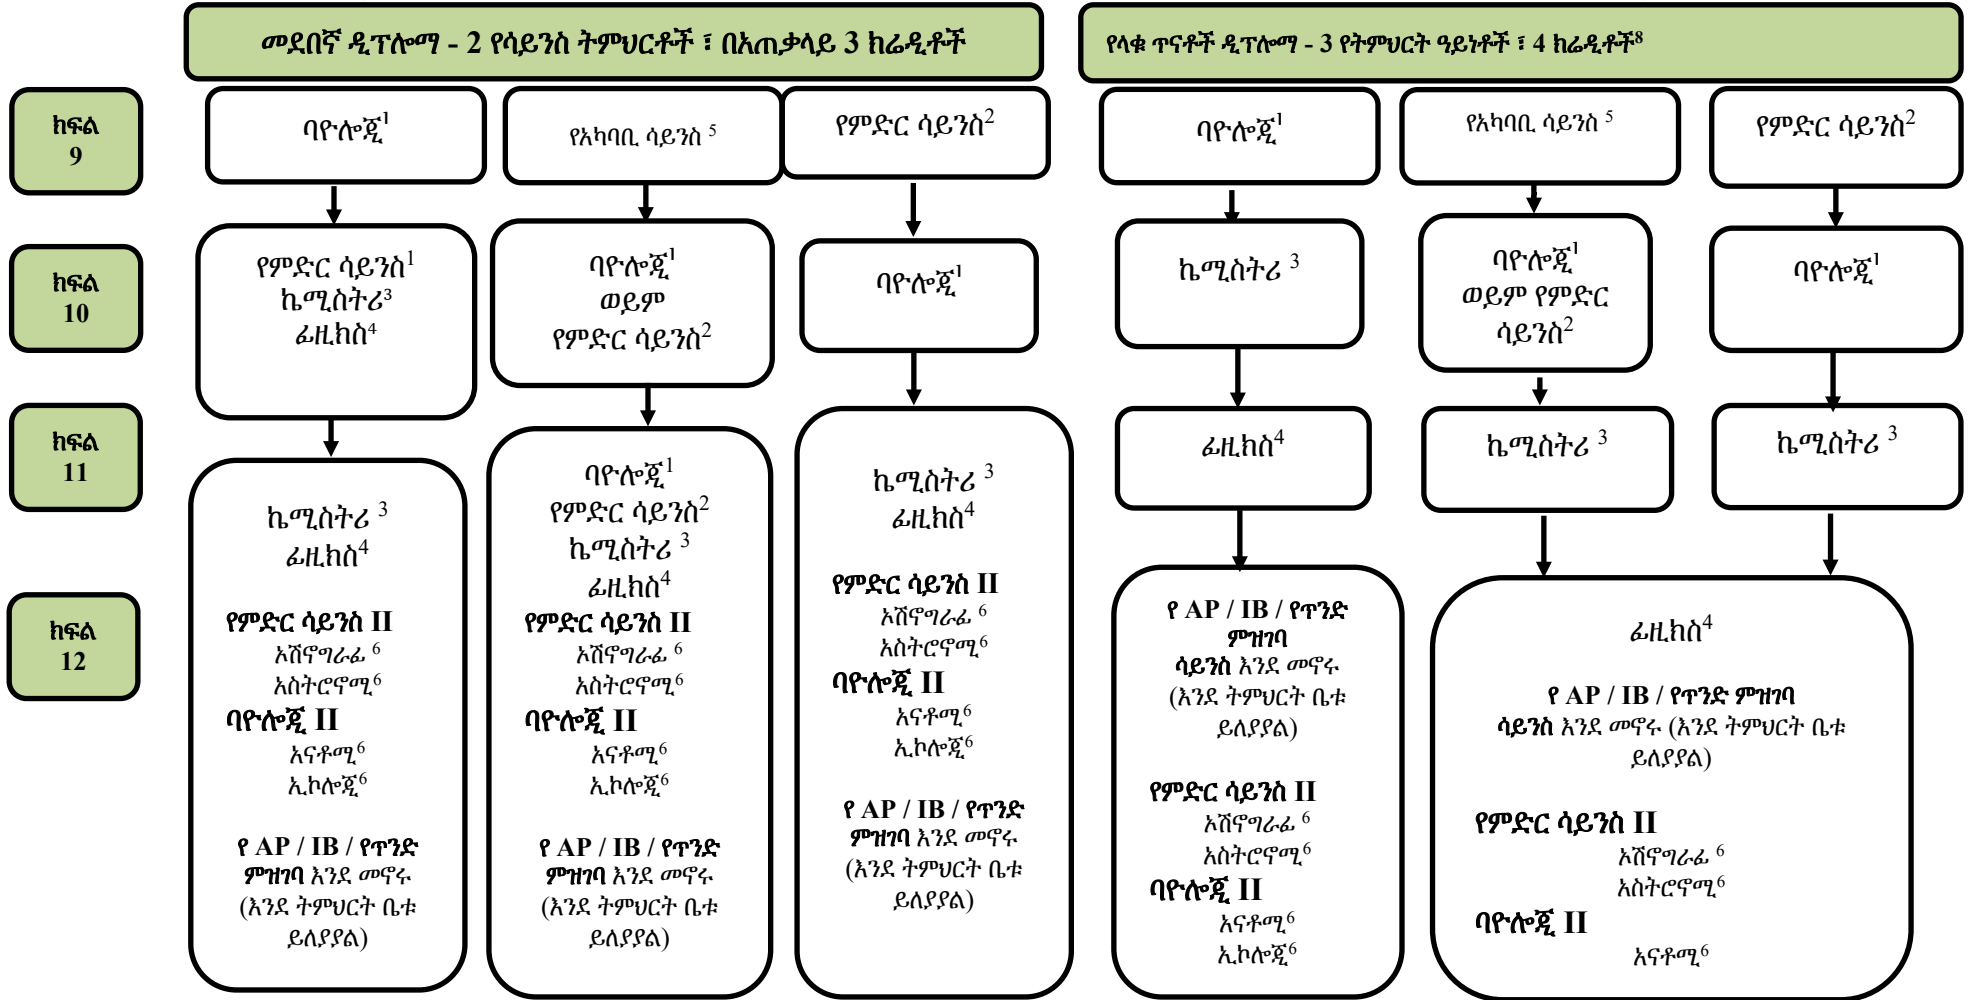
መደበኛ ዲፕሎማ - 2 የሳይንስ ትምህርቶች ፣ በአጠቃላይ 3 ክሬዲቶች

የላቁ ጥናቶች ዲፕሎማ - 3 የትምህርት ዓይነቶች ፣ 4 ክሬዲቶች$^8$

ክፍል 9

ክፍል 10

ክፍል 11

ክፍል 12

ባዮሎጂ$^1$

የምድር ሳይንስ$^1$
ኬሚስትሪ$^3$
ፊዚክስ$^4$

ኬሚስትሪ $^3$
ፊዚክስ$^4$

የምድር ሳይንስ II
ኦሽኖግራፊ $^6$
አስትሮኖሚ$^6$
ባዮሎጂ II
አናቶሚ$^6$
ኢኮሎጂ$^6$

የ AP / IB / የጥንድ ምዝገባ እንደ መኖሩ (እንደ ትምህርት ቤቱ ይለያያል)

የአካባቢ ሳይንስ $^5$

ባዮሎጂ$^1$
ወይም
የምድር ሳይንስ$^2$

ባዮሎጂ$^1$
የምድር ሳይንስ$^2$
ኬሚስትሪ $^3$
ፊዚክስ$^4$
የምድር ሳይንስ II
ኦሽኖግራፊ $^6$
አስትሮኖሚ$^6$
ባዮሎጂ II
አናቶሚ$^6$
ኢኮሎጂ$^6$

የ AP / IB / የጥንድ ምዝገባ እንደ መኖሩ (እንደ ትምህርት ቤቱ ይለያያል)

የምድር ሳይንስ$^2$

ባዮሎጂ$^1$

ኬሚስትሪ $^3$
ፊዚክስ$^4$

የምድር ሳይንስ II
ኦሽኖግራፊ $^6$
አስትሮኖሚ$^6$
ባዮሎጂ II
አናቶሚ$^6$
ኢኮሎጂ$^6$

የ AP / IB / የጥንድ ምዝገባ እንደ መኖሩ (እንደ ትምህርት ቤቱ ይለያያል)

ባዮሎጂ$^1$

ኬሚስትሪ $^3$

ፊዚክስ$^4$

የ AP / IB / የጥንድ ምዝገባ ሳይንስ እንደ መኖሩ (እንደ ትምህርት ቤቱ ይለያያል)

የምድር ሳይንስ II
ኦሽኖግራፊ $^6$
አስትሮኖሚ$^6$
ባዮሎጂ II
አናቶሚ$^6$
ኢኮሎጂ$^6$

የአካባቢ ሳይንስ $^5$

ባዮሎጂ$^1$
ወይም የምድር ሳይንስ$^2$

ኬሚስትሪ $^3$

የምድር ሳይንስ$^2$

ባዮሎጂ$^1$

ኬሚስትሪ $^3$

ፊዚክስ$^4$

የ AP / IB / የጥንድ ምዝገባ ሳይንስ እንደ መኖሩ (እንደ ትምህርት ቤቱ ይለያያል)

የምድር ሳይንስ II
ኦሽኖግራፊ $^6$
አስትሮኖሚ$^6$
ባዮሎጂ II
አናቶሚ$^6$